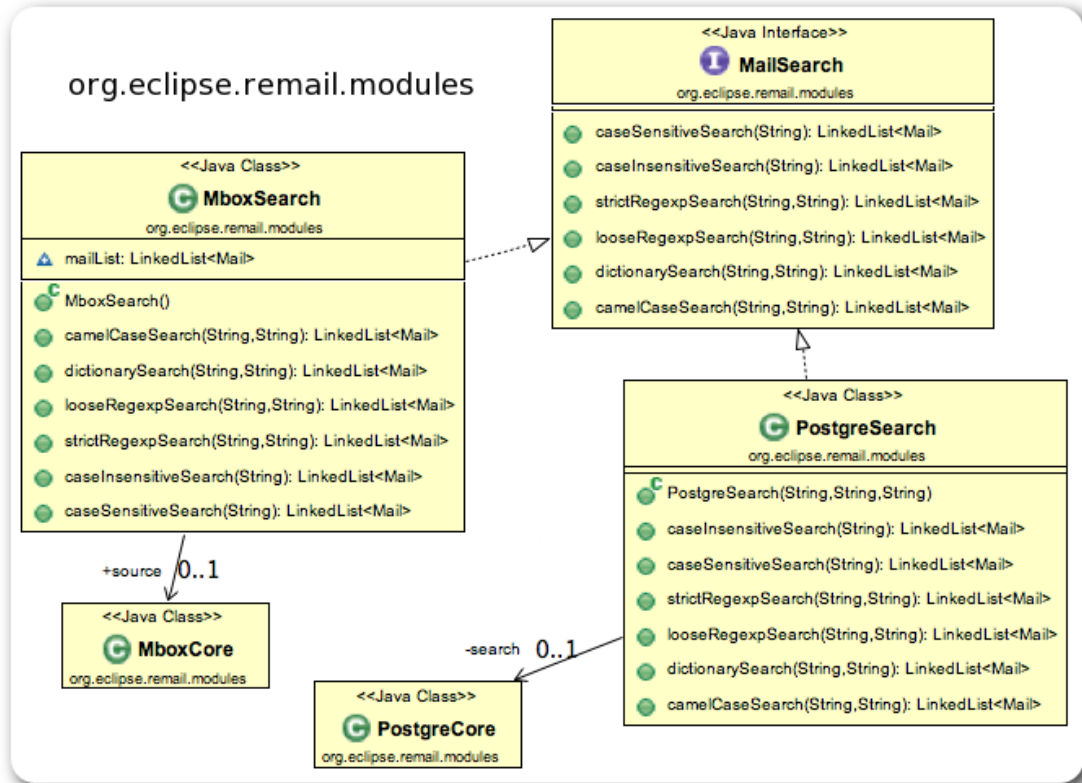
org.eclipse.remail.modules

<<Java Interface>>
I MailSearch
org.eclipse.remail.modules

caseSensitiveSearch(String): LinkedList<Mail>
caseInsensitiveSearch(String): LinkedList<Mail>
strictRegexpSearch(String,String): LinkedList<Mail>
looseRegexpSearch(String,String): LinkedList<Mail>
dictionarySearch(String,String): LinkedList<Mail>
camelCaseSearch(String,String): LinkedList<Mail>

<<Java Class>>
C MboxSearch
org.eclipse.remail.modules

mailList: LinkedList<Mail>

C MboxSearch()
camelCaseSearch(String,String): LinkedList<Mail>
dictionarySearch(String,String): LinkedList<Mail>
looseRegexpSearch(String,String): LinkedList<Mail>
strictRegexpSearch(String,String): LinkedList<Mail>
caseInsensitiveSearch(String): LinkedList<Mail>
caseSensitiveSearch(String): LinkedList<Mail>

+source 0..1

<<Java Class>>
C MboxCore
org.eclipse.remail.modules

<<Java Class>>
C PostgreSearch
org.eclipse.remail.modules

C PostgreSearch(String,String,String)
caseInsensitiveSearch(String): LinkedList<Mail>
caseSensitiveSearch(String): LinkedList<Mail>
strictRegexpSearch(String,String): LinkedList<Mail>
looseRegexpSearch(String,String): LinkedList<Mail>
dictionarySearch(String,String): LinkedList<Mail>
camelCaseSearch(String,String): LinkedList<Mail>

-search 0..1

<<Java Class>>
C PostgreCore
org.eclipse.remail.modules